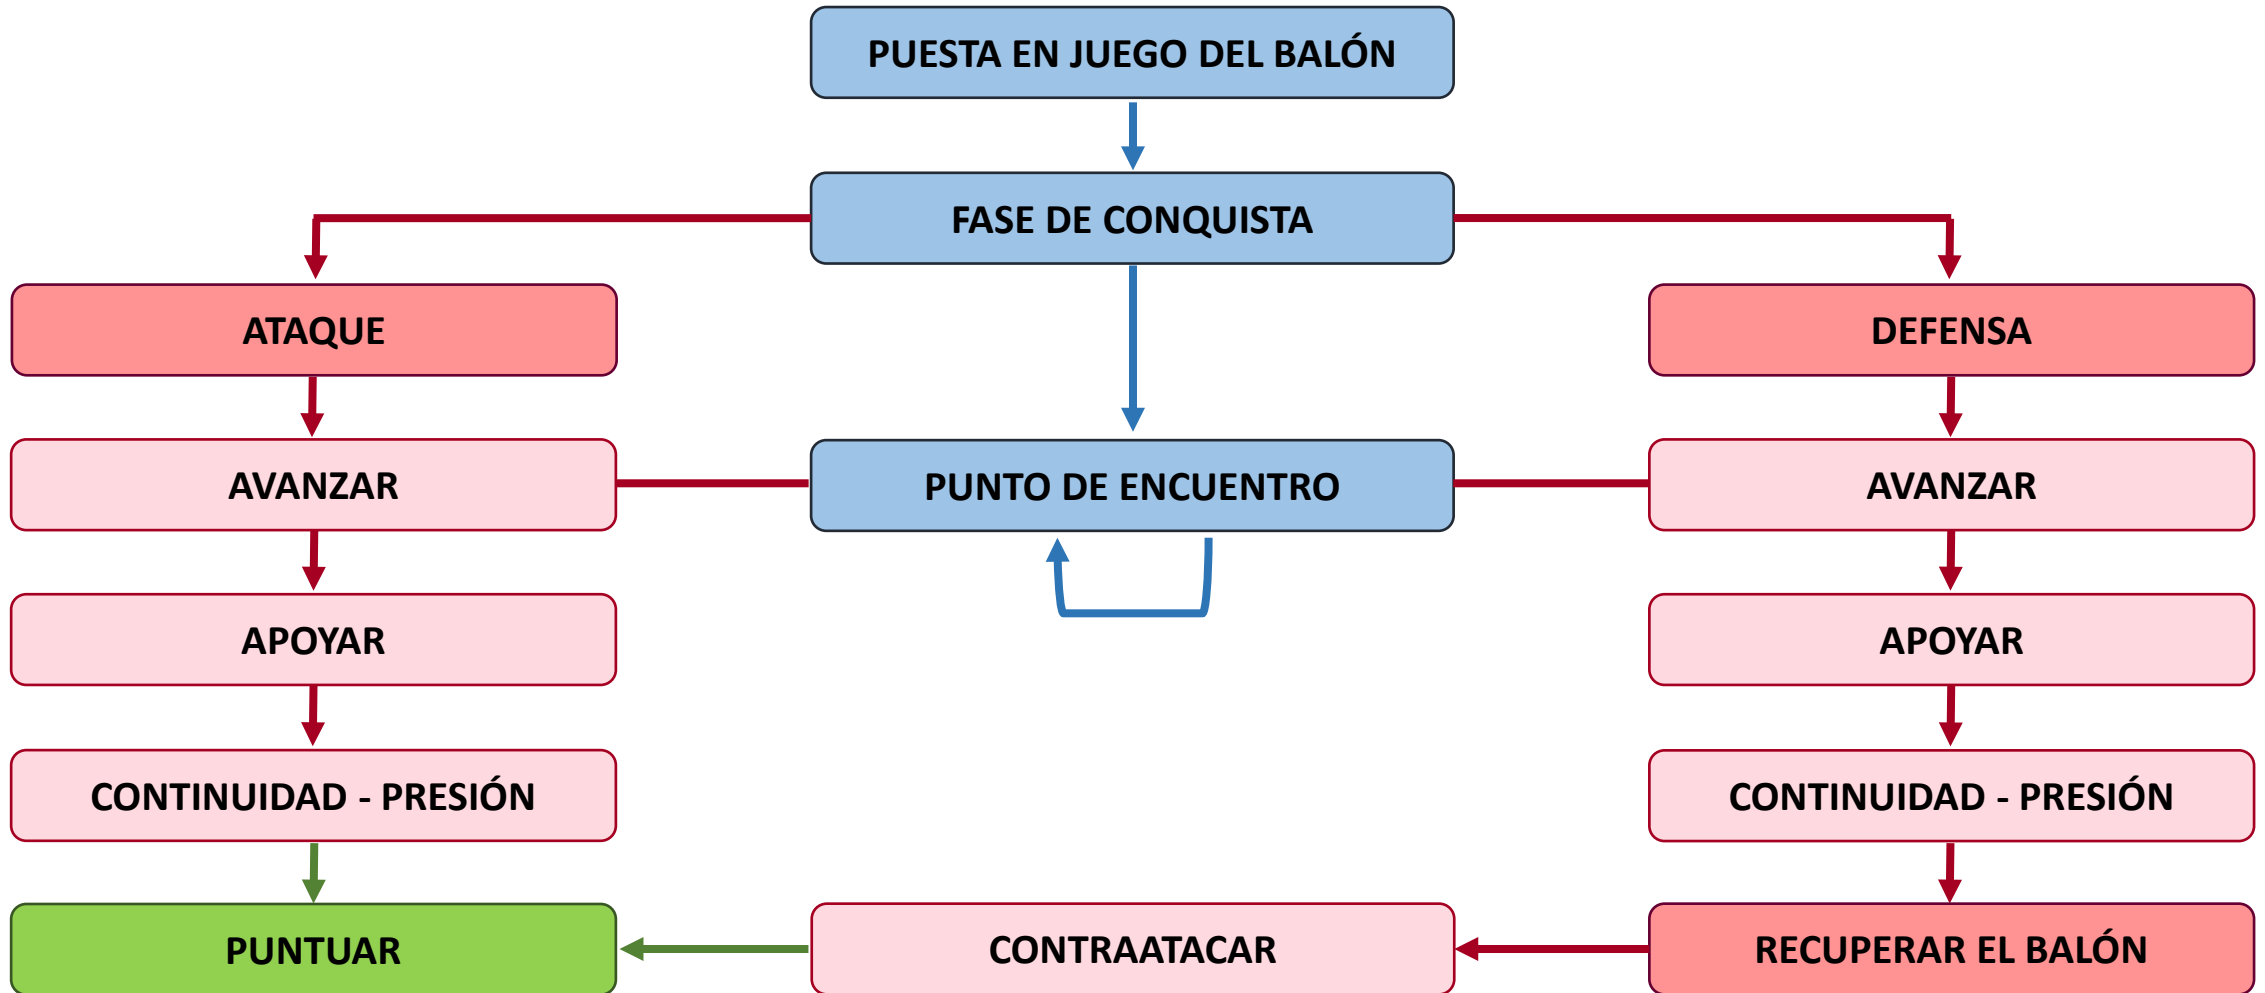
PUESTA EN JUEGO DEL BALÓN

FASE DE CONQUISTA

ATAQUE

DEFENSA

AVANZAR

PUNTO DE ENCUENTRO

AVANZAR

APOYAR

APOYAR

CONTINUIDAD - PRESIÓN

CONTINUIDAD - PRESIÓN

PUNTUAR

CONTRAATACAR

RECUPERAR EL BALÓN